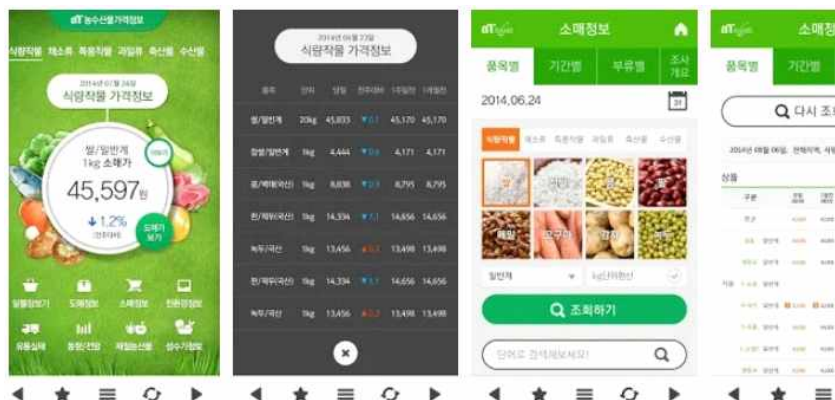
aT 농수산물가격정보

식량작물 채소류 특용작물 과일류 축산물 수산물

2014년 07월 24일
식량작물 가격정보

쌀/일반계
1kg 소매가
45,597원
↓ 1.2%
(전일대비)

도매가 보기

일일장보기 도매정보 소매정보 친환경정보
유통실태 동향/전망 제철농산물 생수가정보

2014년 06월 23일
식량작물 가격정보

| 품목 | 단위 | 당일 | 전일대비 | 1개월전 | 1개월전 |
|---|---|---|---|---|---|
| 쌀/일반계 | 20kg | 45,833 | ▼0.1 | 45,170 | 45,170 |
| 찹쌀/일반계 | 1kg | 4,444 | ▼0.6 | 4,171 | 4,171 |
| 콩/백태(국산) | 1kg | 8,836 | ▼0.3 | 8,795 | 8,795 |
| 팥/적두(국산) | 1kg | 14,334 | ▼1.1 | 14,656 | 14,656 |
| 녹두/국산 | 1kg | 13,456 | ▲0.2 | 13,498 | 13,498 |
| 팥/적두(국산) | 1kg | 14,334 | ▼1.1 | 14,656 | 14,656 |
| 녹두/국산 | 1kg | 13,456 | ▲0.2 | 13,498 | 13,498 |

aT 소매정보
품목별 기간별 부류별 조사개요
2014.06.24
식량작물 채소류 특용작물 과일류 축산물 수산물
쌀 찹쌀 콩 팥 메밀 고구마 감자 녹두
일반계 kg단위환산
조회하기
단어로 검색해보세요!

aT 소매정
품목별 기간별
다시 조회
2014년 06월 24일 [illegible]
상품